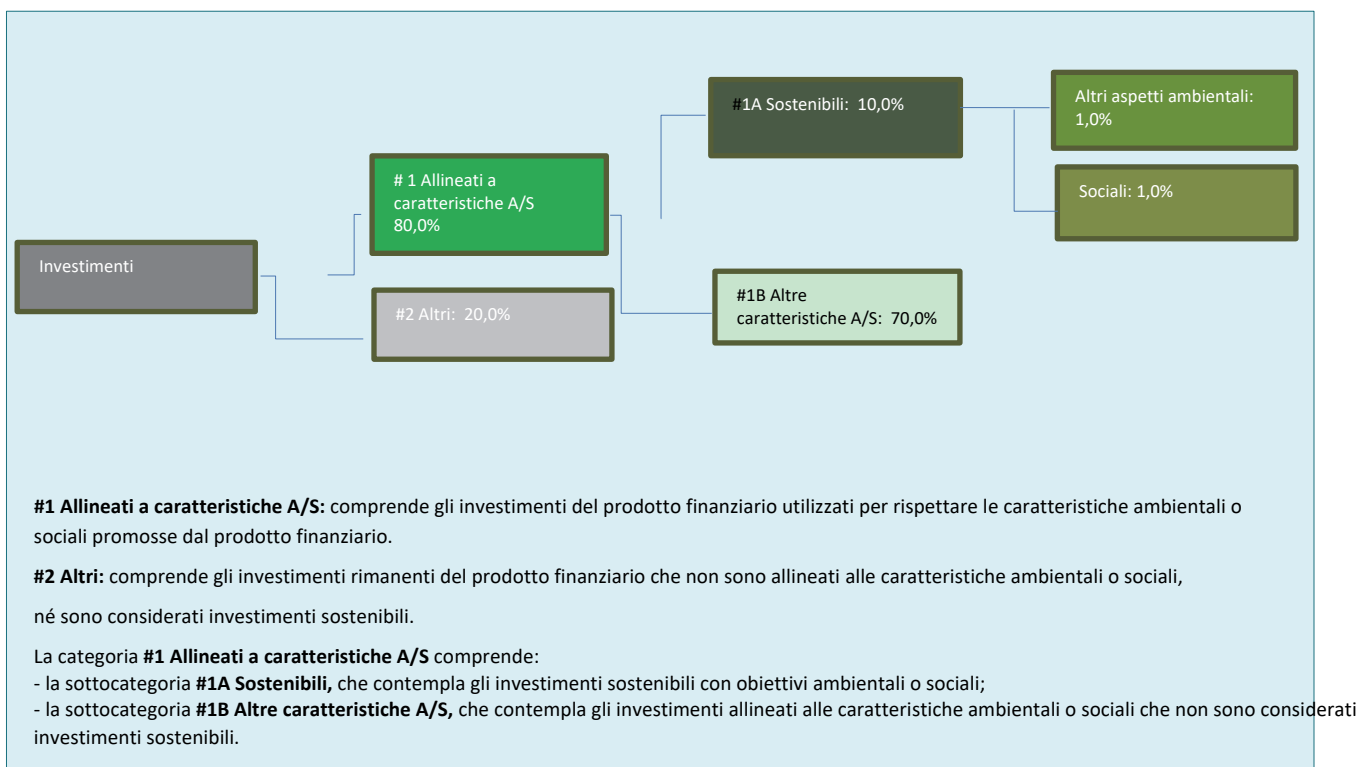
Investimenti

# 1 Allineati a caratteristiche A/S 80,0%

#2 Altri: 20,0%

#1A Sostenibili: 10,0%

#1B Altre caratteristiche A/S: 70,0%

Altri aspetti ambientali: 1,0%

Sociali: 1,0%

**#1 Allineati a caratteristiche A/S:** comprende gli investimenti del prodotto finanziario utilizzati per rispettare le caratteristiche ambientali o sociali promosse dal prodotto finanziario.

**#2 Altri:** comprende gli investimenti rimanenti del prodotto finanziario che non sono allineati alle caratteristiche ambientali o sociali,

né sono considerati investimenti sostenibili.

La categoria **#1 Allineati a caratteristiche A/S** comprende:
- la sottocategoria **#1A Sostenibili,** che contempla gli investimenti sostenibili con obiettivi ambientali o sociali;
- la sottocategoria **#1B Altre caratteristiche A/S,** che contempla gli investimenti allineati alle caratteristiche ambientali o sociali che non sono considerati investimenti sostenibili.